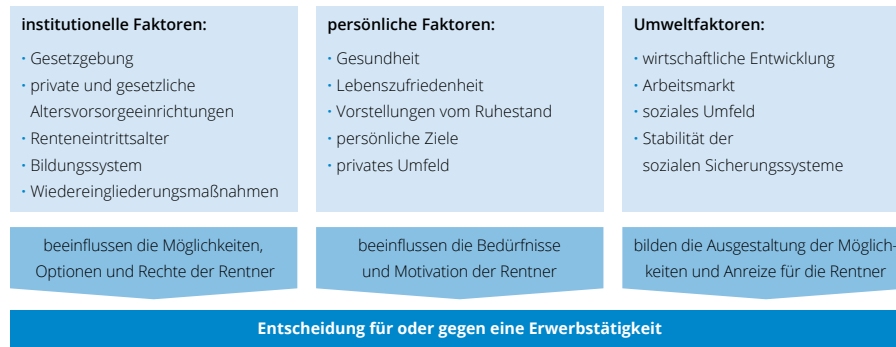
institutionelle Faktoren:

- Gesetzgebung
- private und gesetzliche Altersvorsorgeeinrichtungen
- Renteneintrittsalter
- Bildungssystem
- Wiedereingliederungsmaßnahmen

beeinflussen die Möglichkeiten, Optionen und Rechte der Rentner

persönliche Faktoren:

- Gesundheit
- Lebenszufriedenheit
- Vorstellungen vom Ruhestand
- persönliche Ziele
- privates Umfeld

beeinflussen die Bedürfnisse und Motivation der Rentner

Umweltfaktoren:

- wirtschaftliche Entwicklung
- Arbeitsmarkt
- soziales Umfeld
- Stabilität der sozialen Sicherungssysteme

bilden die Ausgestaltung der Möglichkeiten und Anreize für die Rentner

Entscheidung für oder gegen eine Erwerbstätigkeit